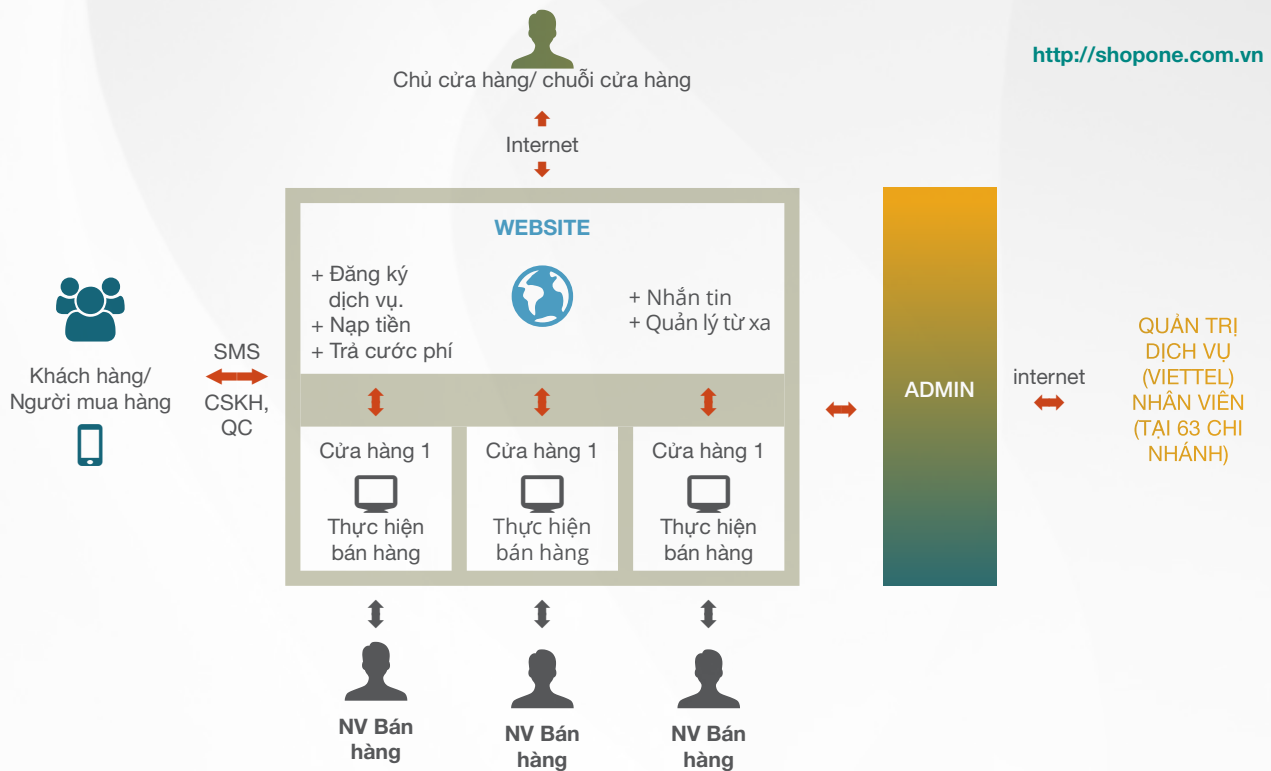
Chủ cửa hàng/ chuỗi cửa hàng

http://shopone.com.vn

Internet

WEBSITE

+ Đăng ký dịch vụ.
+ Nạp tiền
+ Trả cước phí

+ Nhắn tin
+ Quản lý từ xa

Khách hàng/ Người mua hàng

SMS

CSKH, QC

Cửa hàng 1
Thực hiện bán hàng

Cửa hàng 1
Thực hiện bán hàng

Cửa hàng 1
Thực hiện bán hàng

ADMIN

internet

QUẢN TRỊ DỊCH VỤ (VIETTEL) NHÂN VIÊN (TẠI 63 CHI NHÁNH)

NV Bán hàng

NV Bán hàng

NV Bán hàng